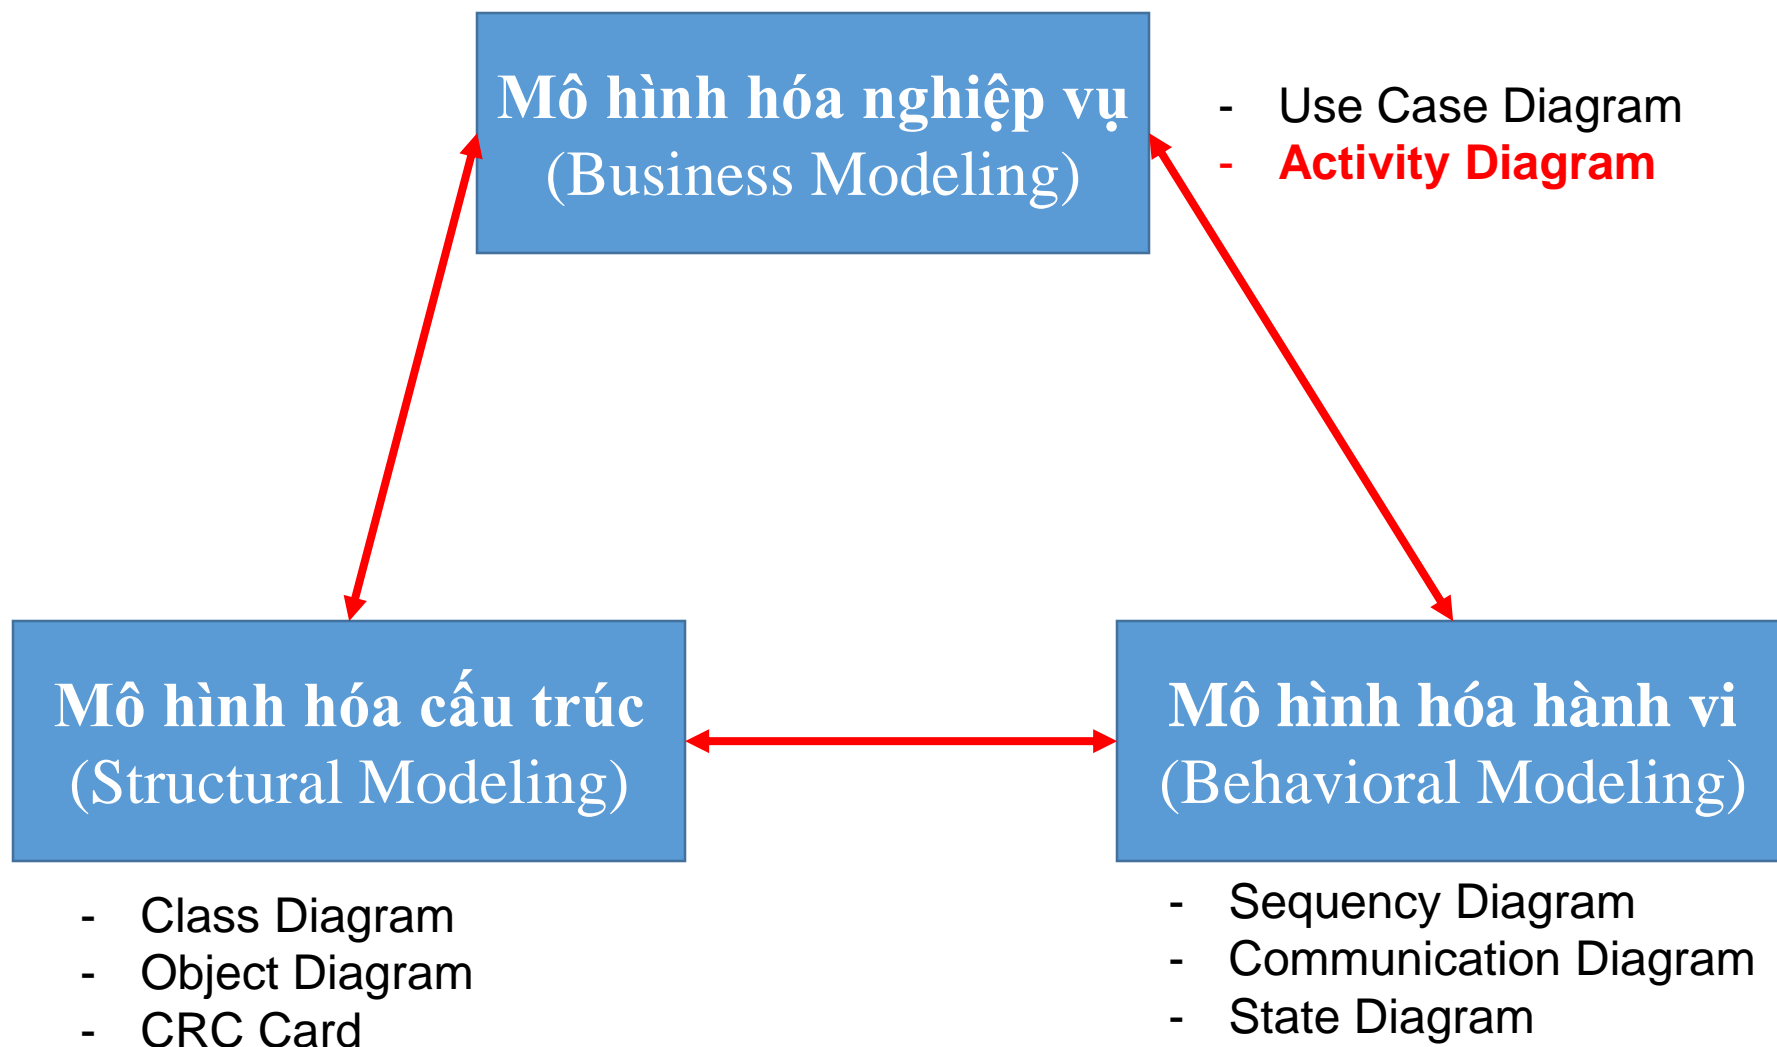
Mô hình hóa nghiệp vụ
(Business Modeling)

- Use Case Diagram
- Activity Diagram

Mô hình hóa cấu trúc
(Structural Modeling)

Mô hình hóa hành vi
(Behavioral Modeling)

- Class Diagram
- Object Diagram
- CRC Card

- Sequency Diagram
- Communication Diagram
- State Diagram